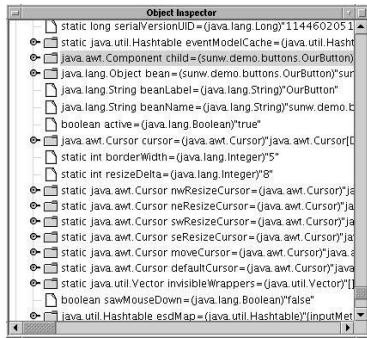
Object Inspector

static long serialVersionUID=(java.lang.Long)"114460205 1
static java.util.Hashtable eventModelCache=(java.util.Hasht
java.awt.Component child=(sunw.demo.buttons.OurButton)
java.lang.Object bean=(sunw.demo.buttons.OurButton)"sun
java.lang.String beanLabel=(java.lang.String)"OurButton"
java.lang.String beanName=(java.lang.String)"sunw.demo.b
boolean active=(java.lang.Boolean)"true"
java.awt.Cursor cursor=(java.awt.Cursor)"java.awt.Cursor[D
static int borderWidth=(java.lang.Integer)"5"
static int resizeDelta=(java.lang.Integer)"8"
static java.awt.Cursor nwResizeCursor=(java.awt.Cursor)"ja
static java.awt.Cursor neResizeCursor=(java.awt.Cursor)"ja
static java.awt.Cursor swResizeCursor=(java.awt.Cursor)"ja
static java.awt.Cursor seResizeCursor=(java.awt.Cursor)"ja
static java.awt.Cursor moveCursor=(java.awt.Cursor)"java.a
static java.awt.Cursor defaultCursor=(java.awt.Cursor)"jav
static java.util.Vector invisibleWrappers=(java.util.Vector)"[]
boolean sawMouseDown=(java.lang.Boolean)"false"
java.util.Hashtable esdMap=(java.util.Hashtable)"{inputMet